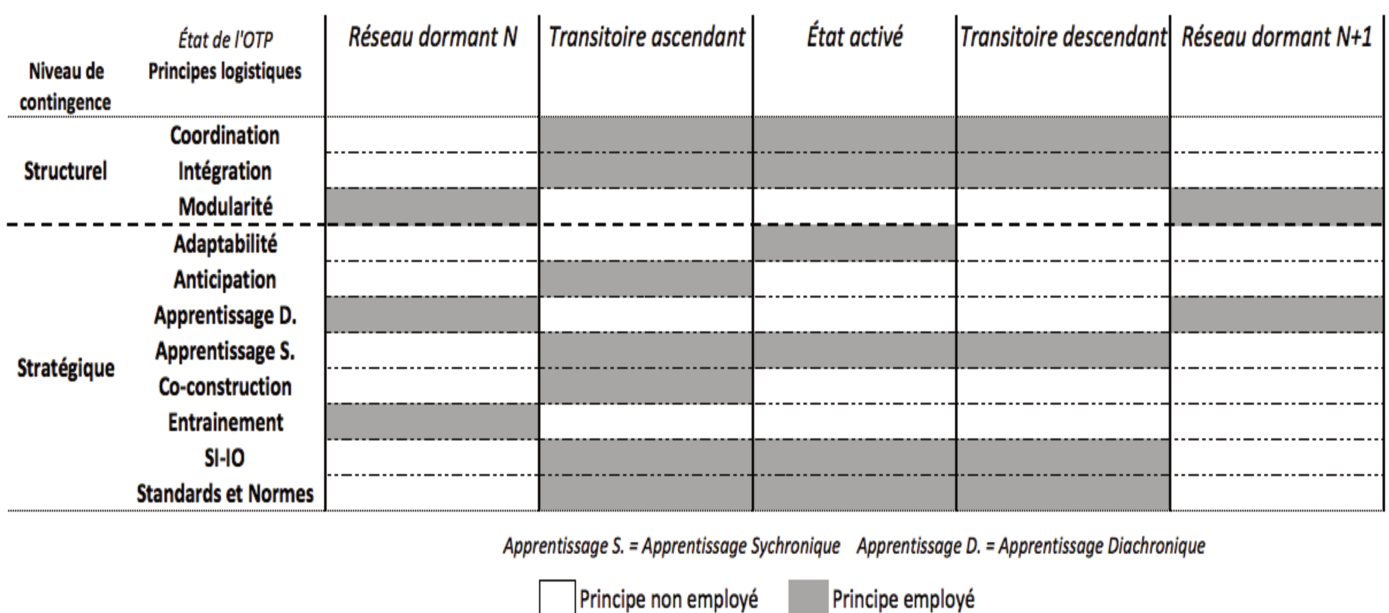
| Niveau de contingence | État de l'OTP / Principes logistiques | Réseau dormant N | Transitoire ascendant | État activé | Transitoire descendant | Réseau dormant N+1 |
|---|---|---|---|---|---|---|
| Structurel | Coordination | | | | | |
| | Intégration | | | | | |
| | Modularité | | | | | |
| Stratégique | Adaptabilité | | | | | |
| | Anticipation | | | | | |
| | Apprentissage D. | | | | | |
| | Apprentissage S. | | | | | |
| | Co-construction | | | | | |
| | Entrainement | | | | | |
| | SI-IO | | | | | |
| | Standards et Normes | | | | | |

Apprentissage S. = Apprentissage Sychronique   Apprentissage D. = Apprentissage Diachronique

Principe non employé   Principe employé